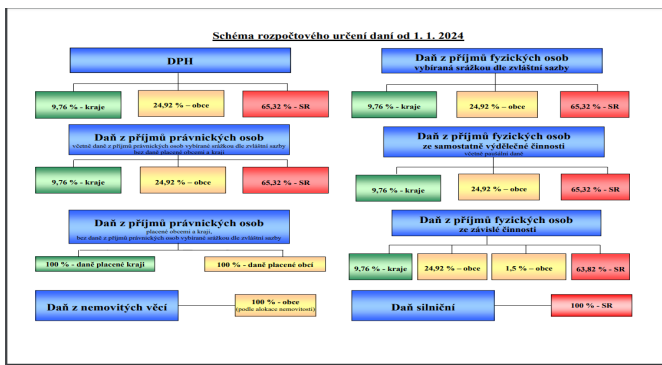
Schéma rozpočtového určení daní od 1. 1. 2024

DPH

9,76 % - kraje

24,92 % – obce

65,32 % - SR

Daň z příjmů právnických osob
včetně daně z příjmů právnických osob vybírané srážkou dle zvláštní sazby
bez daně placené obcemi a kraji

9,76 % - kraje

24,92 % – obce

65,32 % - SR

Daň z příjmů právnických osob
placené obcemi a kraji,
bez daně z příjmů právnických osob vybírané srážkou dle zvláštní sazby

100 % - daně placené kraji

100 % - daně placené obcí

Daň z nemovitých věcí

100 % - obce
(podle alokace nemovitostí)

Daň z příjmů fyzických osob
vybíraná srážkou dle zvláštní sazby

9,76 % - kraje

24,92 % – obce

65,32 % - SR

Daň z příjmů fyzických osob
ze samostatně výdělečné činnosti
včetně paušální daně

9,76 % - kraje

24,92 % – obce

65,32 % - SR

Daň z příjmů fyzických osob
ze závislé činnosti

9,76 % - kraje

24,92 % – obce

1,5 % – obce

63,82 % - SR

Daň silniční

100 % - SR